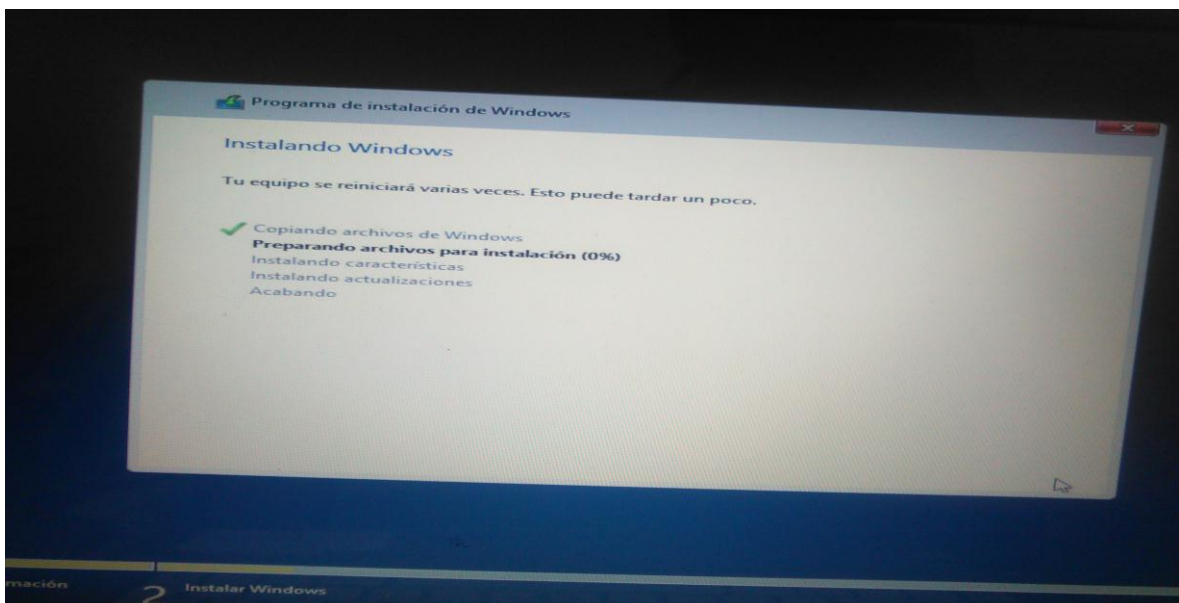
Programa de instalación de Windows

Instalando Windows

Tu equipo se reiniciará varias veces. Esto puede tardar un poco.

Copiando archivos de Windows
Preparando archivos para instalación (0%)
Instalando características
Instalando actualizaciones
Acabando

mación

2 Instalar Windows